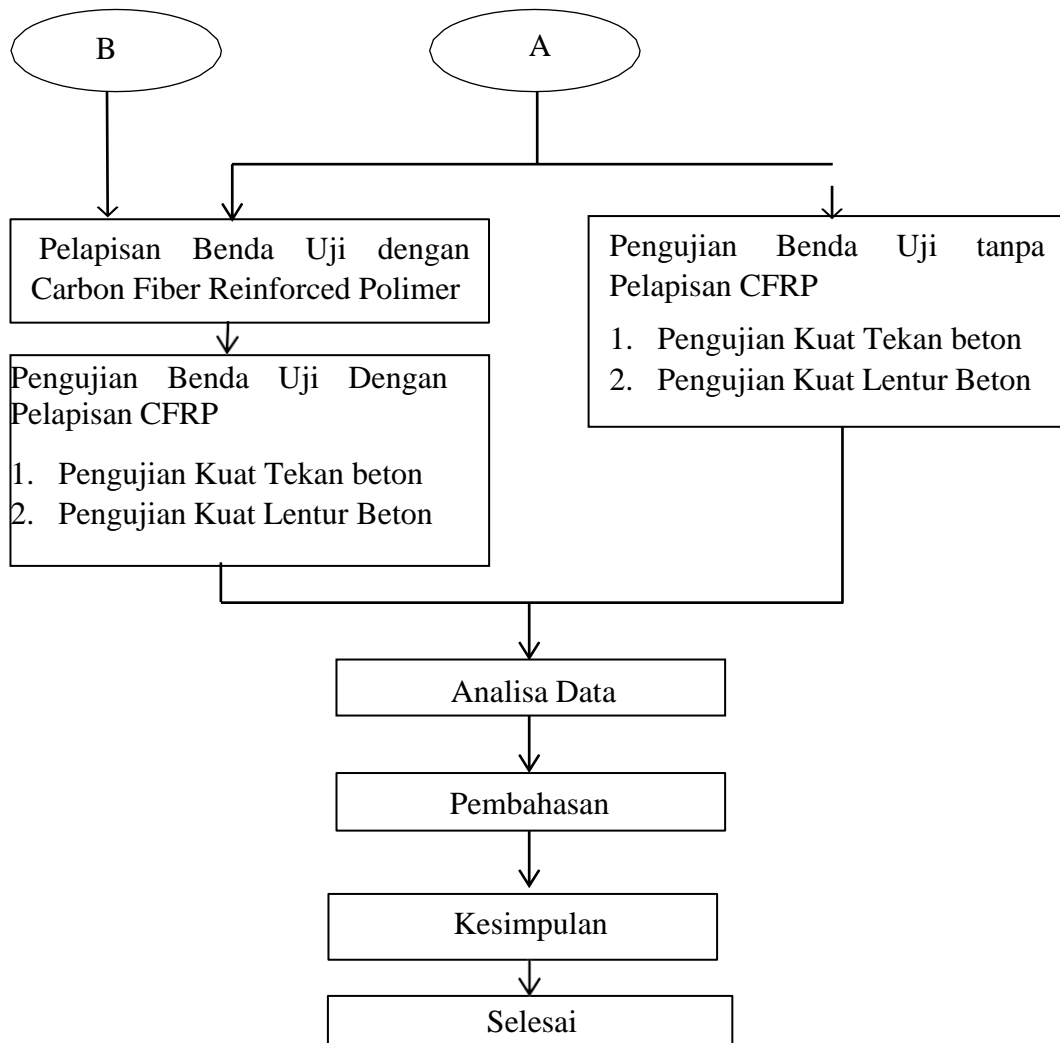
B

A

Pelapisan Benda Uji dengan Carbon Fiber Reinforced Polimer

Pengujian Benda Uji tanpa Pelapisan CFRP

1. Pengujian Kuat Tekan beton
2. Pengujian Kuat Lentur Beton

Pengujian Benda Uji Dengan Pelapisan CFRP

1. Pengujian Kuat Tekan beton
2. Pengujian Kuat Lentur Beton

Analisa Data

Pembahasan

Kesimpulan

Selesai